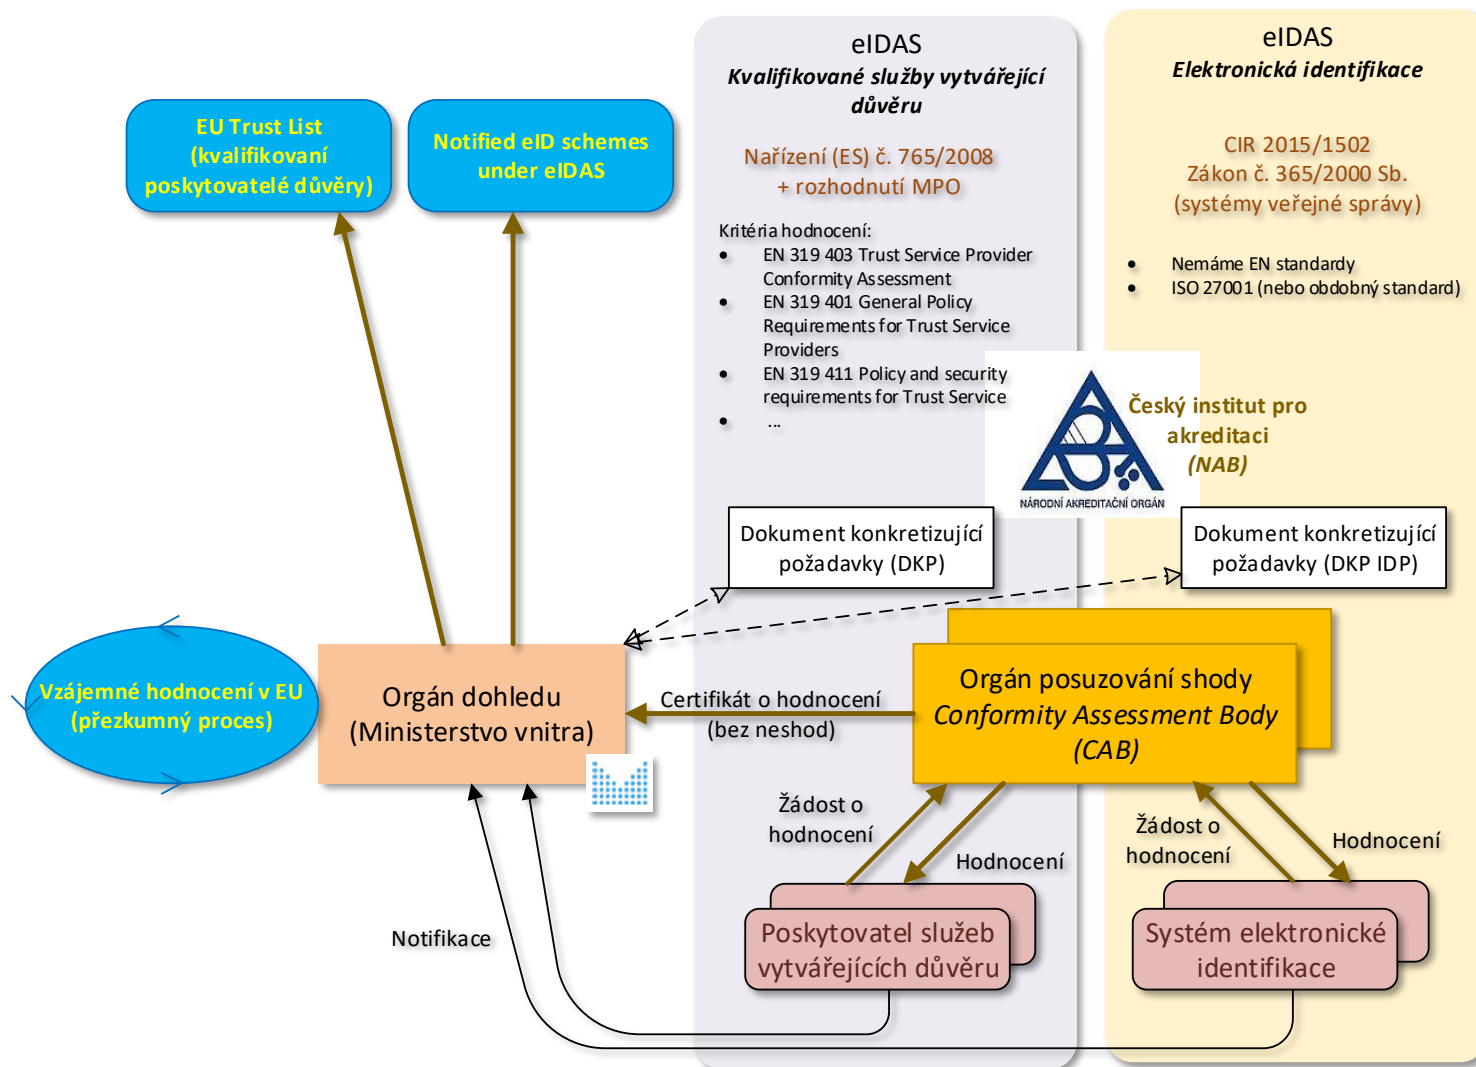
eIDAS
Kvalifikované služby vytvářející důvěru

Nařízení (ES) č. 765/2008
+ rozhodnutí MPO

Kritéria hodnocení:
- EN 319 403 Trust Service Provider Conformity Assessment
- EN 319 401 General Policy Requirements for Trust Service Providers
- EN 319 411 Policy and security requirements for Trust Service
- ...

eIDAS
Elektronická identifikace

CIR 2015/1502
Zákon č. 365/2000 Sb.
(systémy veřejné správy)

- Nemáme EN standardy
- ISO 27001 (nebo obdobný standard)

EU Trust List
(kvalifikovaní poskytovatelé důvěry)

Notified eID schemes under eIDAS

Český institut pro akreditaci
(NAB)

NÁRODNÍ AKREDITAČNÍ ORGÁN

Dokument konkretizující požadavky (DKP)

Dokument konkretizující požadavky (DKP IDP)

Vzájemné hodnocení v EU
(přezkumný proces)

Orgán dohledu
(Ministerstvo vnitra)

Certifikát o hodnocení
(bez neshod)

Orgán posuzování shody
Conformity Assessment Body
(CAB)

Žádost o hodnocení

Hodnocení

Žádost o hodnocení

Hodnocení

Notifikace

Poskytovatel služeb vytvářejících důvěru

Systém elektronické identifikace